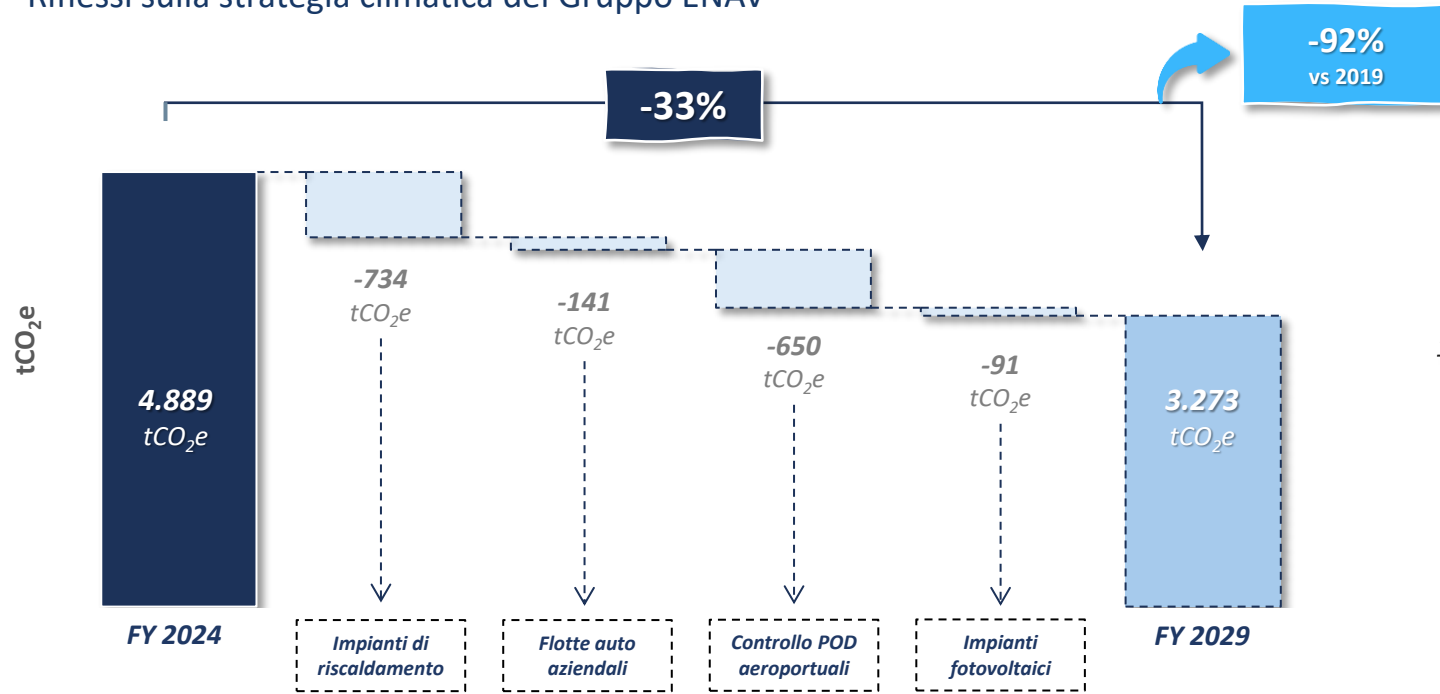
Riflessi sulla strategia climatica del Gruppo ENAV

-92%
vs 2019

-33%

tCO$_2$e

4.889
tCO$_2$e

-734
tCO$_2$e

-141
tCO$_2$e

-650
tCO$_2$e

-91
tCO$_2$e

3.273
tCO$_2$e

FY 2024

Impianti di riscaldamento

Flotte auto aziendali

Controllo POD aeroportuali

Impianti fotovoltaici

FY 2029